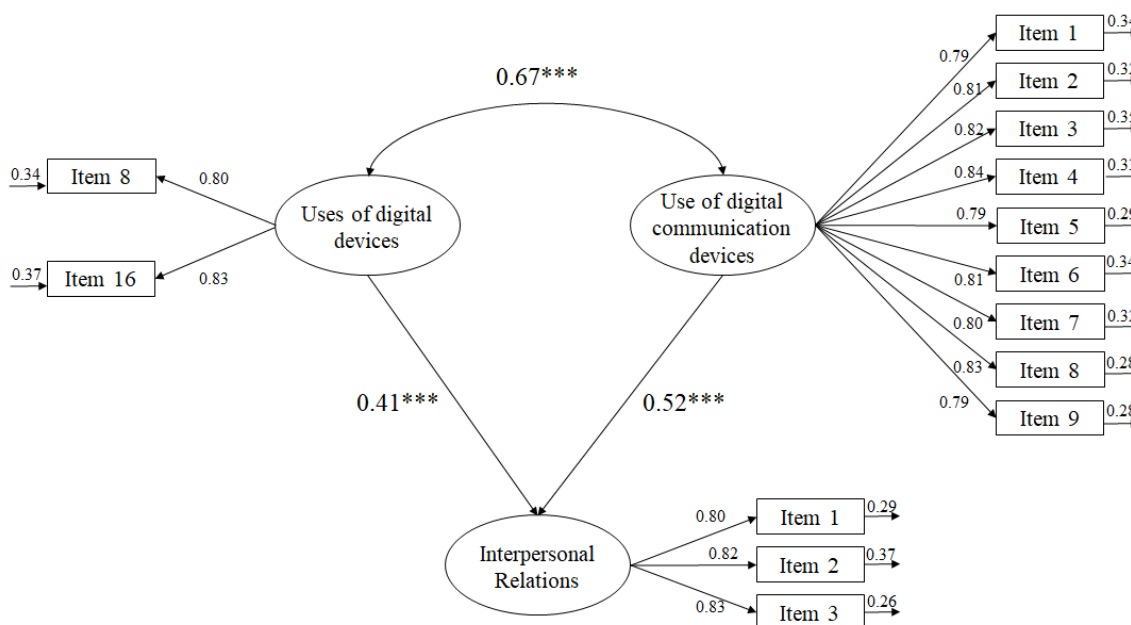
0.67***

0.34 Item 8 0.80

0.37 Item 16 0.83

Uses of digital devices

Use of digital communication devices

0.79 Item 1 0.3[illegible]
0.81 Item 2 0.3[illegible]
0.82 Item 3 0.3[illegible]
0.84 Item 4 0.3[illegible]
0.79 Item 5 0.2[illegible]
0.81 Item 6 0.3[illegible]
0.80 Item 7 0.3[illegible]
0.83 Item 8 0.2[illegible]
0.79 Item 9 0.2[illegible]

0.41***

0.52***

Interpersonal Relations

0.80 Item 1 0.29
0.82 Item 2 0.37
0.83 Item 3 0.26